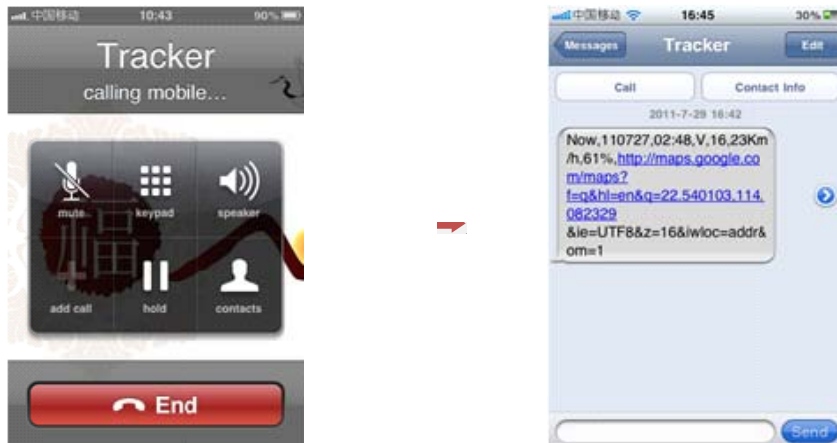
中国移动 10:43 90%

Tracker

calling mobile...

mute

keypad

speaker

add call

hold

contacts

End

中国移动 16:45 30%

Messages

Tracker

Edit

Call

Contact Info

2011-7-29 16:42

Now,110727,02:48,V,16,23Km/h,61%,http://maps.google.com/maps?f=q&hl=en&q=22.540103,114.082329&ie=UTF8&z=16&iwloc=addr&om=1

Send